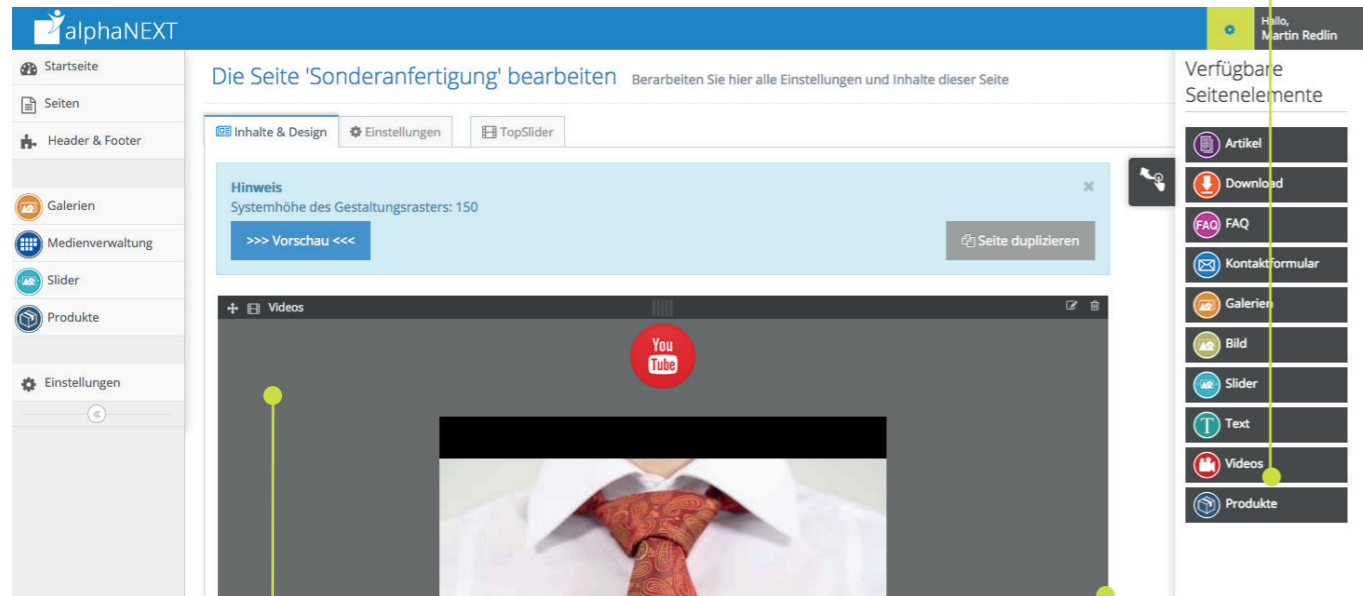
alphaNEXT

Hallo,
Martin Redlin

Startseite
Seiten
Header & Footer
Galerien
Medienverwaltung
Slider
Produkte
Einstellungen

Die Seite 'Sonderanfertigung' bearbeiten Berarbeiten Sie hier alle Einstellungen und Inhalte dieser Seite

Inhalte & Design
Einstellungen
TopSlider

Hinweis
Systemhöhe des Gestaltungsrasters: 150

>>> Vorschau <<<

Seite duplizieren

Videos

You
Tube

Verfügbare Seitenelemente

Artikel
Download
FAQ
Kontaktformular
Galerien
Bild
Slider
Text
Videos
Produkte